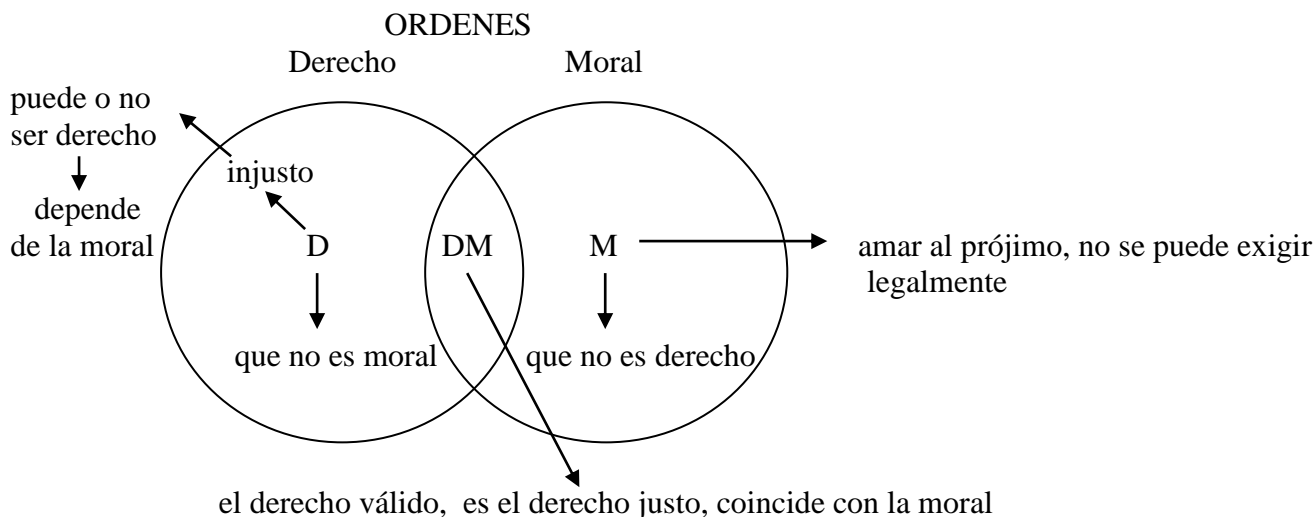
ORDENES

Derecho

Moral

puede o no ser derecho

depende de la moral

injusto

D

DM

M

amar al prójimo, no se puede exigir legalmente

que no es moral

que no es derecho

el derecho válido, es el derecho justo, coincide con la moral